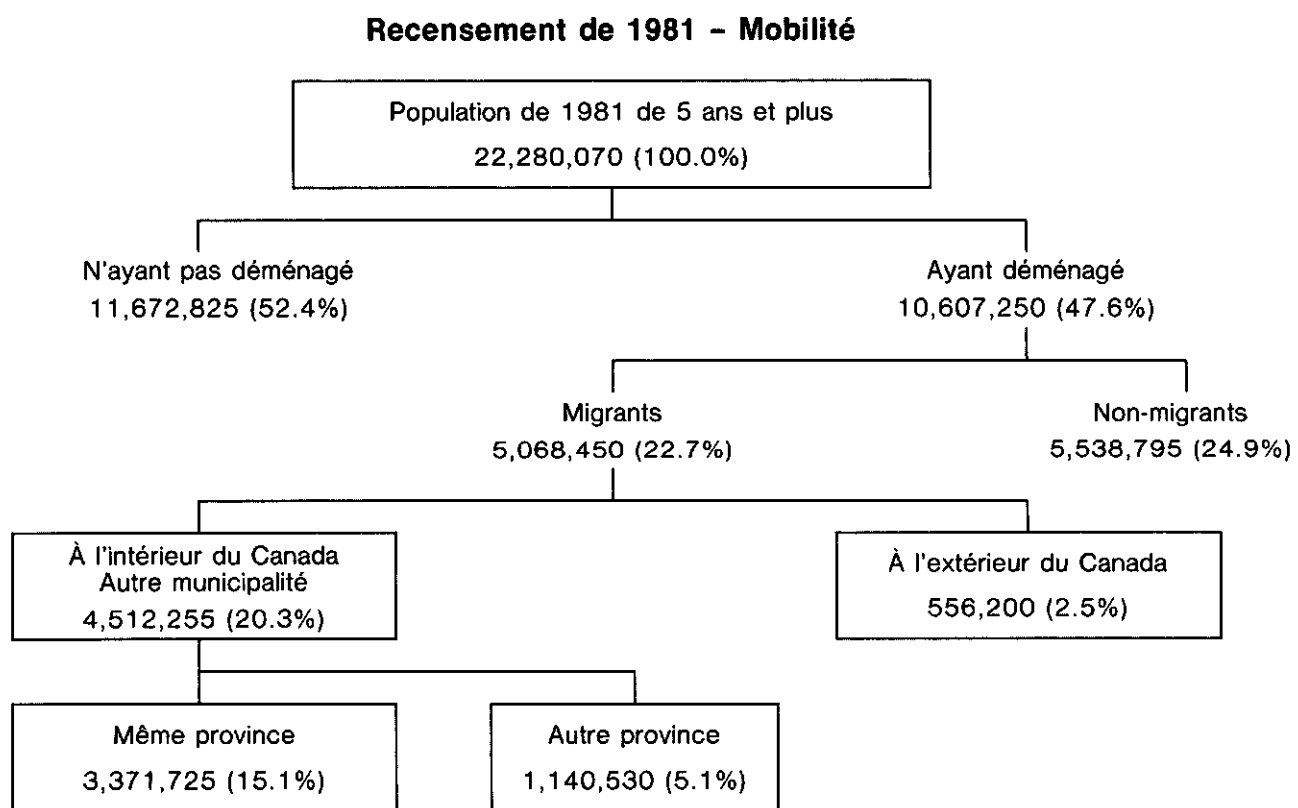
Recensement de 1981 - Mobilité

Population de 1981 de 5 ans et plus
22,280,070 (100.0%)

N'ayant pas déménagé
11,672,825 (52.4%)

Ayant déménagé
10,607,250 (47.6%)

Migrants
5,068,450 (22.7%)

Non-migrants
5,538,795 (24.9%)

À l'intérieur du Canada
Autre municipalité
4,512,255 (20.3%)

À l'extérieur du Canada
556,200 (2.5%)

Même province
3,371,725 (15.1%)

Autre province
1,140,530 (5.1%)